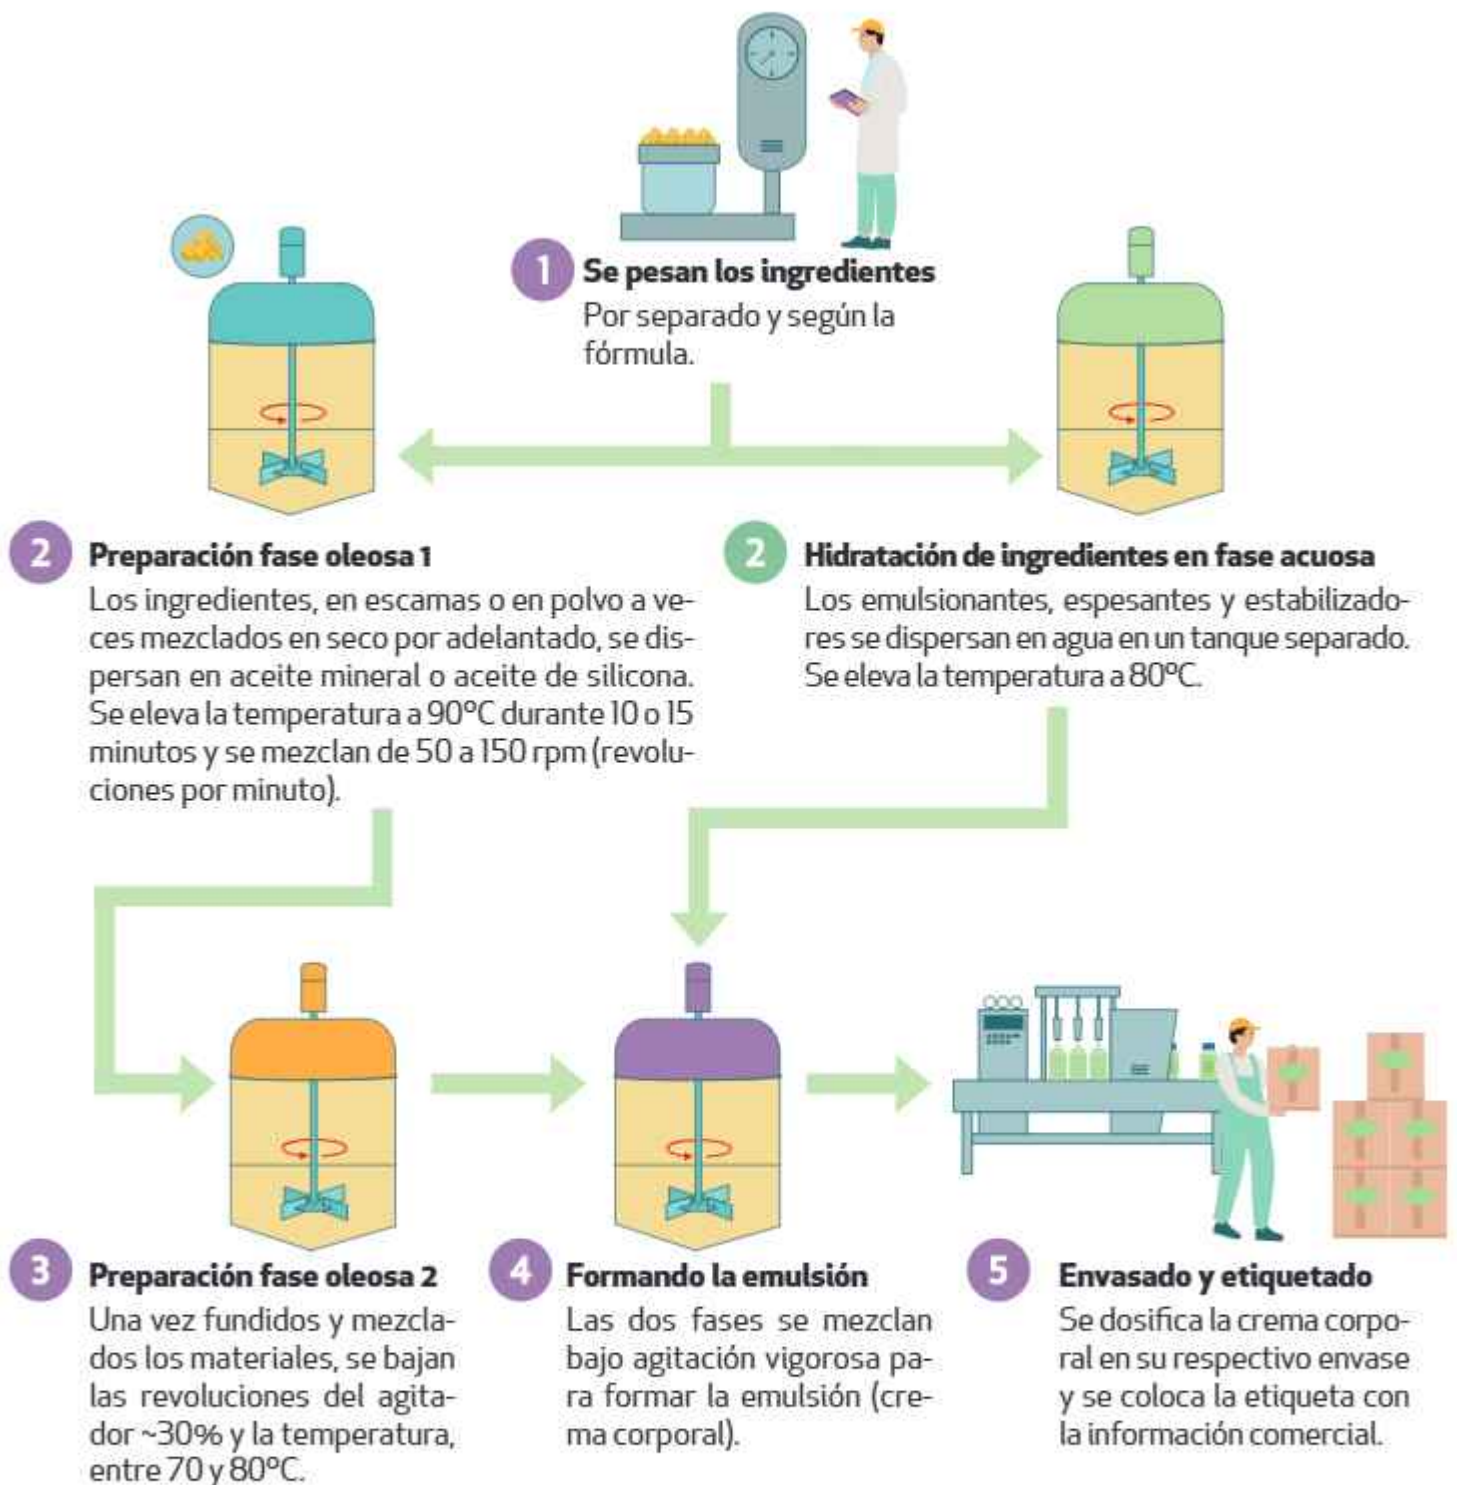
1 Se pesan los ingredientes
Por separado y según la fórmula.

2 Preparación fase oleosa 1
Los ingredientes, en escamas o en polvo a veces mezclados en seco por adelantado, se dispersan en aceite mineral o aceite de silicona. Se eleva la temperatura a 90ºC durante 10 o 15 minutos y se mezclan de 50 a 150 rpm (revoluciones por minuto).

2 Hidratación de ingredientes en fase acuosa
Los emulsionantes, espesantes y estabilizadores se dispersan en agua en un tanque separado. Se eleva la temperatura a 80ºC.

3 Preparación fase oleosa 2
Una vez fundidos y mezclados los materiales, se bajan las revoluciones del agitador ~30% y la temperatura, entre 70 y 80ºC.

4 Formando la emulsión
Las dos fases se mezclan bajo agitación vigorosa para formar la emulsión (crema corporal).

5 Envasado y etiquetado
Se dosifica la crema corporal en su respectivo envase y se coloca la etiqueta con la información comercial.